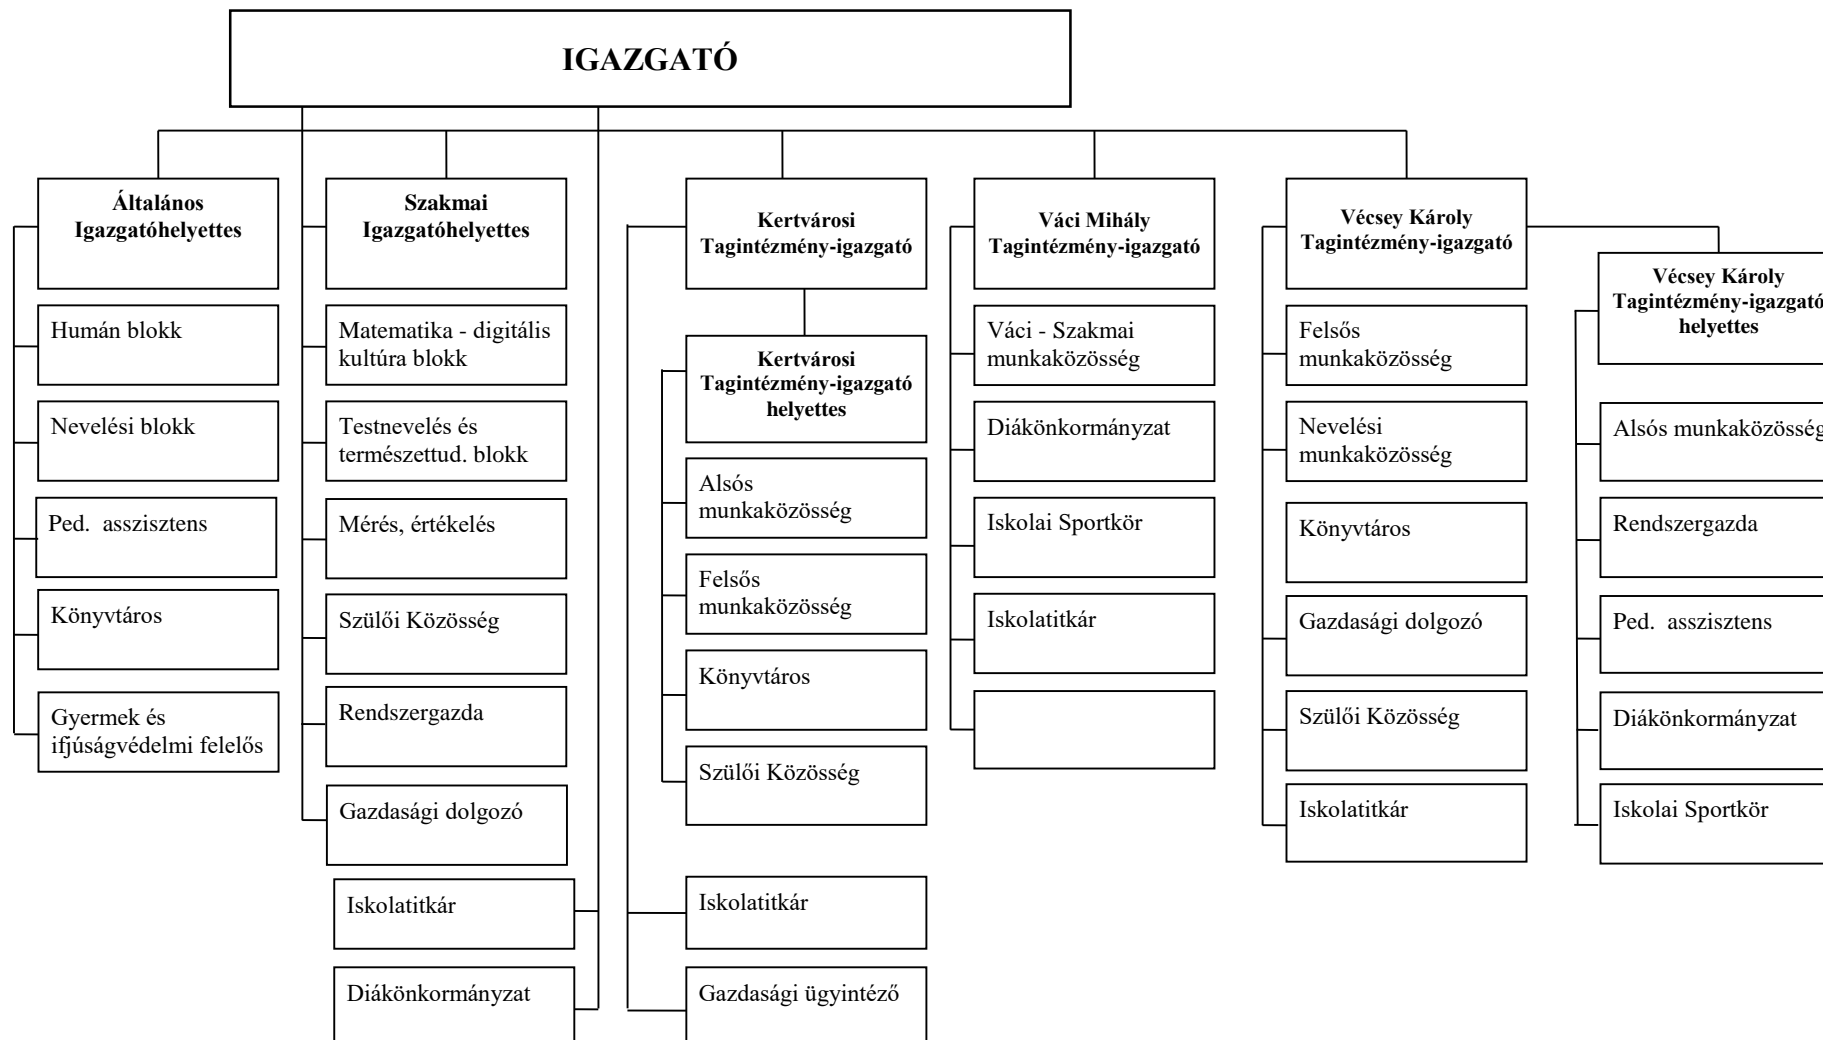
IGAZGATÓ

Általános Igazgatóhelyettes

Humán blokk

Nevelési blokk

Ped. asszisztens

Könyvtáros

Gyermek és ifjúságvédelmi felelős

Szakmai Igazgatóhelyettes

Matematika - digitális kultúra blokk

Testnevelés és természettud. blokk

Mérés, értékelés

Szülői Közösség

Rendszergazda

Gazdasági dolgozó

Iskolatitkár

Diákönkormányzat

Kertvárosi Tagintézmény-igazgató

Kertvárosi Tagintézmény-igazgató helyettes

Alsós munkaközösség

Felsős munkaközösség

Könyvtáros

Szülői Közösség

Iskolatitkár

Gazdasági ügyintéző

Váci Mihály Tagintézmény-igazgató

Váci - Szakmai munkaközösség

Diákönkormányzat

Iskolai Sportkör

Iskolatitkár

Vécsey Károly Tagintézmény-igazgató

Felsős munkaközösség

Nevelési munkaközösség

Könyvtáros

Gazdasági dolgozó

Szülői Közösség

Iskolatitkár

Vécsey Károly Tagintézmény-igazgató helyettes

Alsós munkaközösség

Rendszergazda

Ped. asszisztens

Diákönkormányzat

Iskolai Sportkör